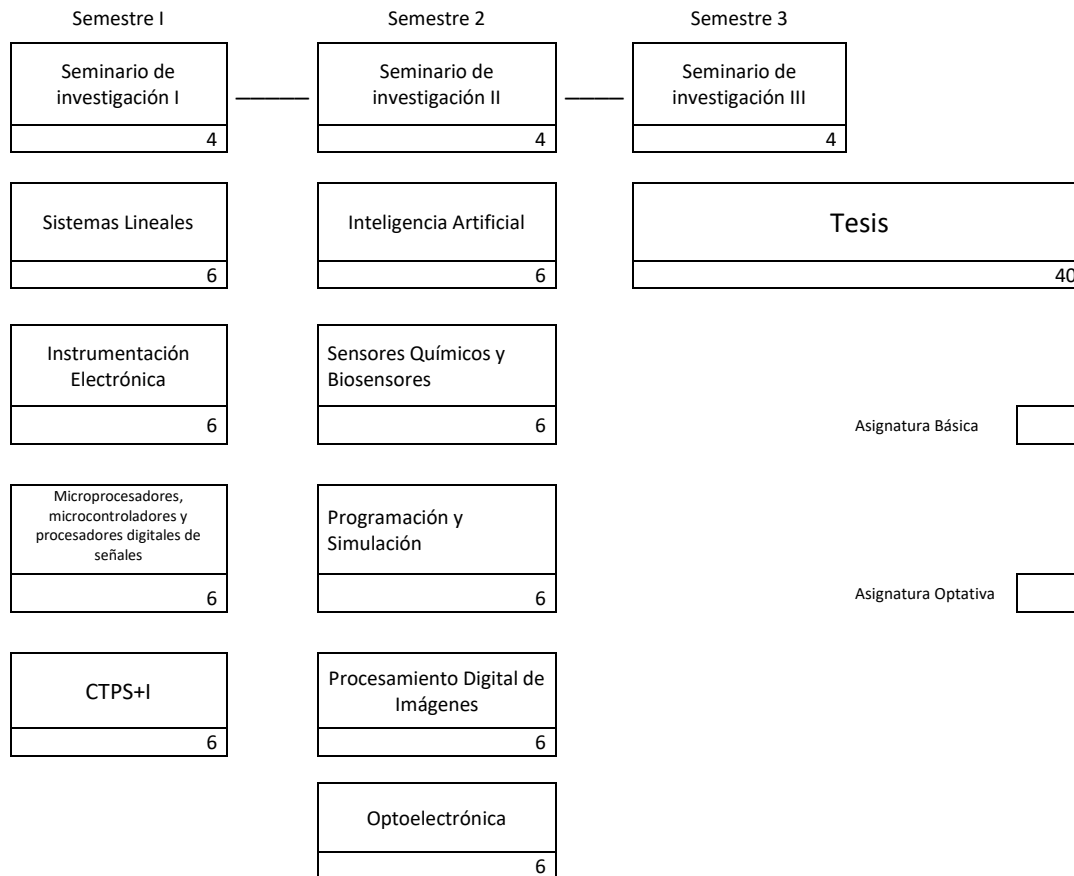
Semestre I

Seminario de investigación I
4

Sistemas Lineales
6

Instrumentación Electrónica
6

Microprocesadores, microcontroladores y procesadores digitales de señales
6

CTPS+I
6

Semestre 2

Seminario de investigación II
4

Inteligencia Artificial
6

Sensores Químicos y Biosensores
6

Programación y Simulación
6

Procesamiento Digital de Imágenes
6

Optoelectrónica
6

Semestre 3

Seminario de investigación III
4

Tesis
40

Asignatura Básica

Asignatura Optativa